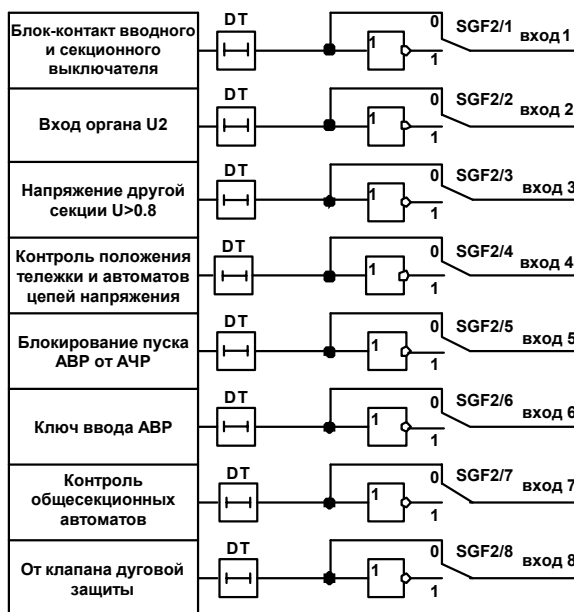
Блок-контакт вводного и секционного выключателя

DT

1

0

SGF2/1

вход 1

1

Вход органа U2

DT

1

0

SGF2/2

вход 2

1

Напряжение другой секции U>0.8

DT

1

0

SGF2/3

вход 3

1

Контроль положения тележки и автоматов цепей напряжения

DT

1

0

SGF2/4

вход 4

1

Блокирование пуска АВР от АЧР

DT

1

0

SGF2/5

вход 5

1

Ключ ввода АВР

DT

1

0

SGF2/6

вход 6

1

Контроль общесекционных автоматов

DT

1

0

SGF2/7

вход 7

1

От клапана дуговой защиты

DT

1

0

SGF2/8

вход 8

1